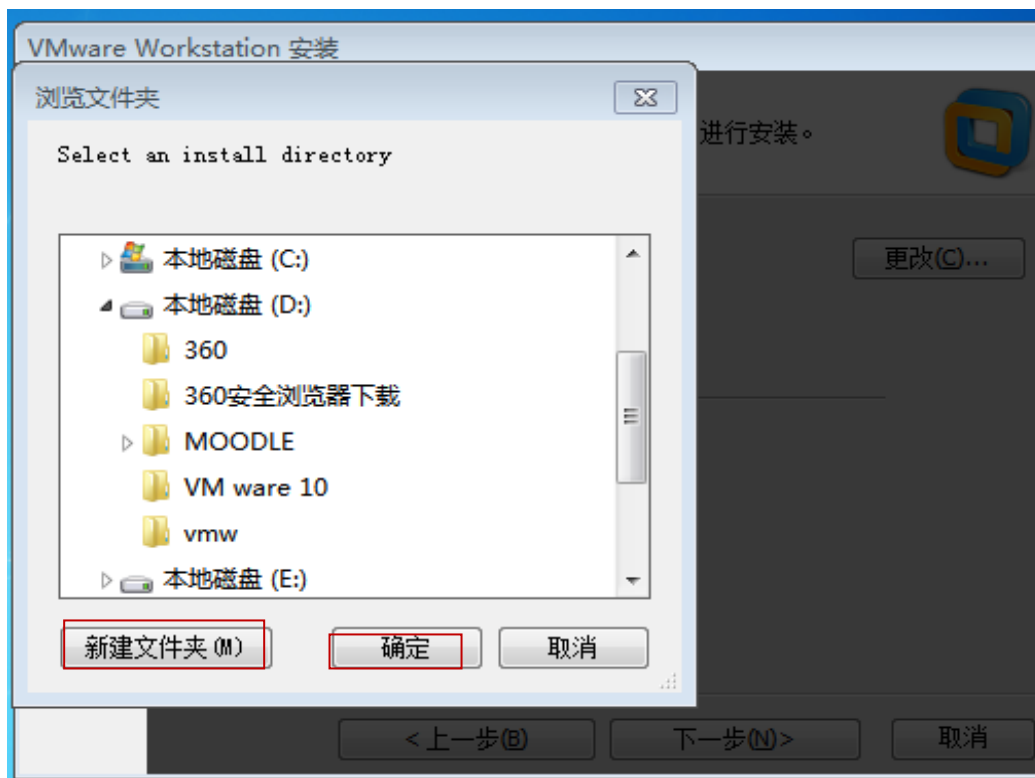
VMware Workstation 安装

浏览文件夹

Select an install directory

本地磁盘 (C:)
本地磁盘 (D:)
360
360安全浏览器下载
MOODLE
VM ware 10
vmw
本地磁盘 (E:)

新建文件夹 (M)
确定
取消

进行安装。

更改(C)...

<上一步(B)
下一步(N)>
取消